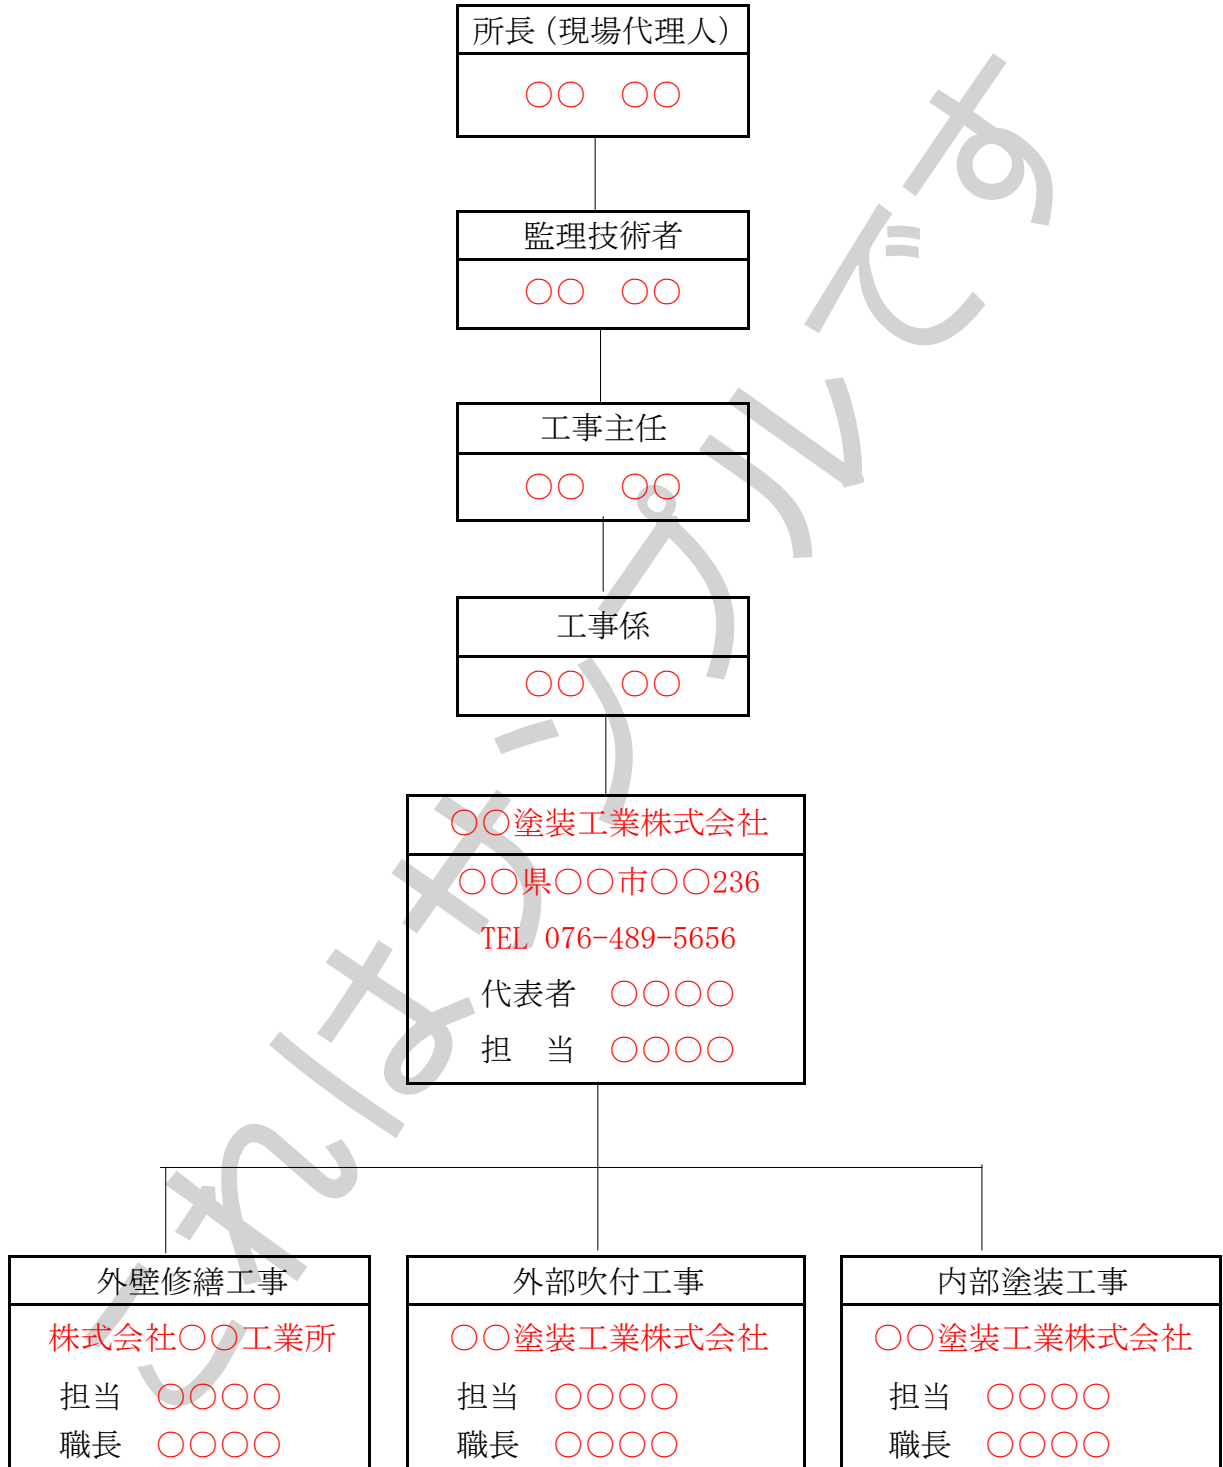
所長（現場代理人）

○○　○○

監理技術者

○○　○○

工事主任

○○　○○

工事係

○○　○○

○○塗装工業株式会社

○○県○○市○○236

TEL 076-489-5656

代表者　○○○○

担　当　○○○○

外壁修繕工事

株式会社○○工業所

担当　○○○○

職長　○○○○

外部吹付工事

○○塗装工業株式会社

担当　○○○○

職長　○○○○

内部塗装工事

○○塗装工業株式会社

担当　○○○○

職長　○○○○

これはサンプルです